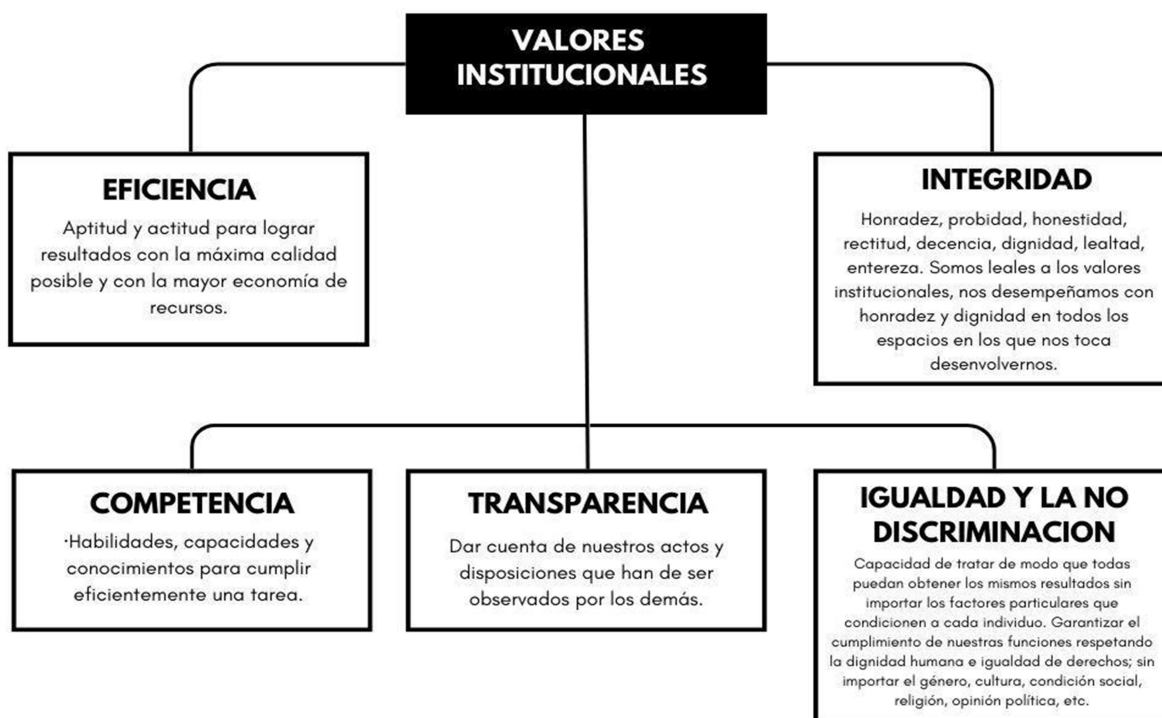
VALORES INSTITUCIONALES

EFICIENCIA

Aptitud y actitud para lograr resultados con la máxima calidad posible y con la mayor economía de recursos.

INTEGRIDAD

Honradez, probidad, honestidad, rectitud, decencia, dignidad, lealtad, entereza. Somos leales a los valores institucionales, nos desempeñamos con honradez y dignidad en todos los espacios en los que nos toca desenvolvernos.

COMPETENCIA

·Habilidades, capacidades y conocimientos para cumplir eficientemente una tarea.

TRANSPARENCIA

Dar cuenta de nuestros actos y disposiciones que han de ser observados por los demás.

IGUALDAD Y LA NO DISCRIMINACION

Capacidad de tratar de modo que todas puedan obtener los mismos resultados sin importar los factores particulares que condicionen a cada individuo. Garantizar el cumplimiento de nuestras funciones respetando la dignidad humana e igualdad de derechos; sin importar el género, cultura, condición social, religión, opinión política, etc.